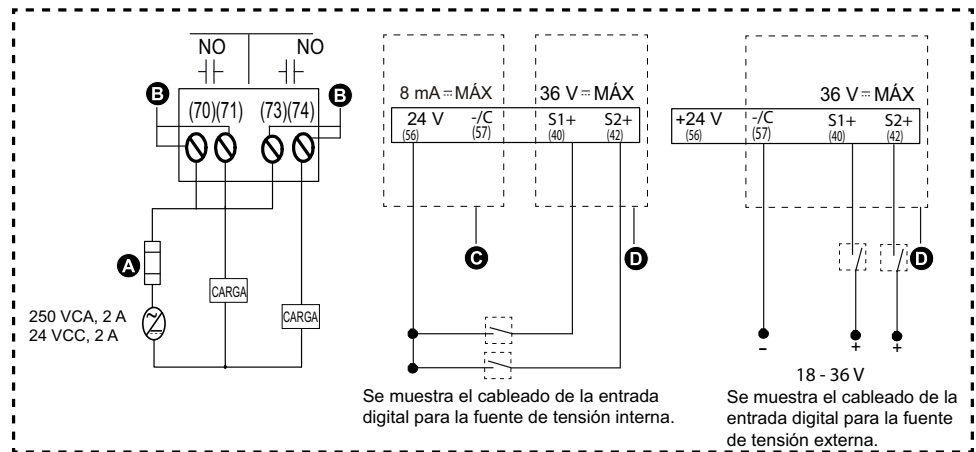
NO NO

B

(70)(71) (73)(74)

B

A

250 VCA, 2 A
24 VCC, 2 A

CARGA

CARGA

8 mA ⎓ MÁX

24 V (56) -/C (57)

36 V ⎓ MÁX

S1+ (40) S2+ (42)

C

D

Se muestra el cableado de la entrada digital para la fuente de tensión interna.

36 V ⎓ MÁX

+24 V (56) -/C (57) S1+ (40) S2+ (42)

D

-

+

+

18 - 36 V

Se muestra el cableado de la entrada digital para la fuente de tensión externa.